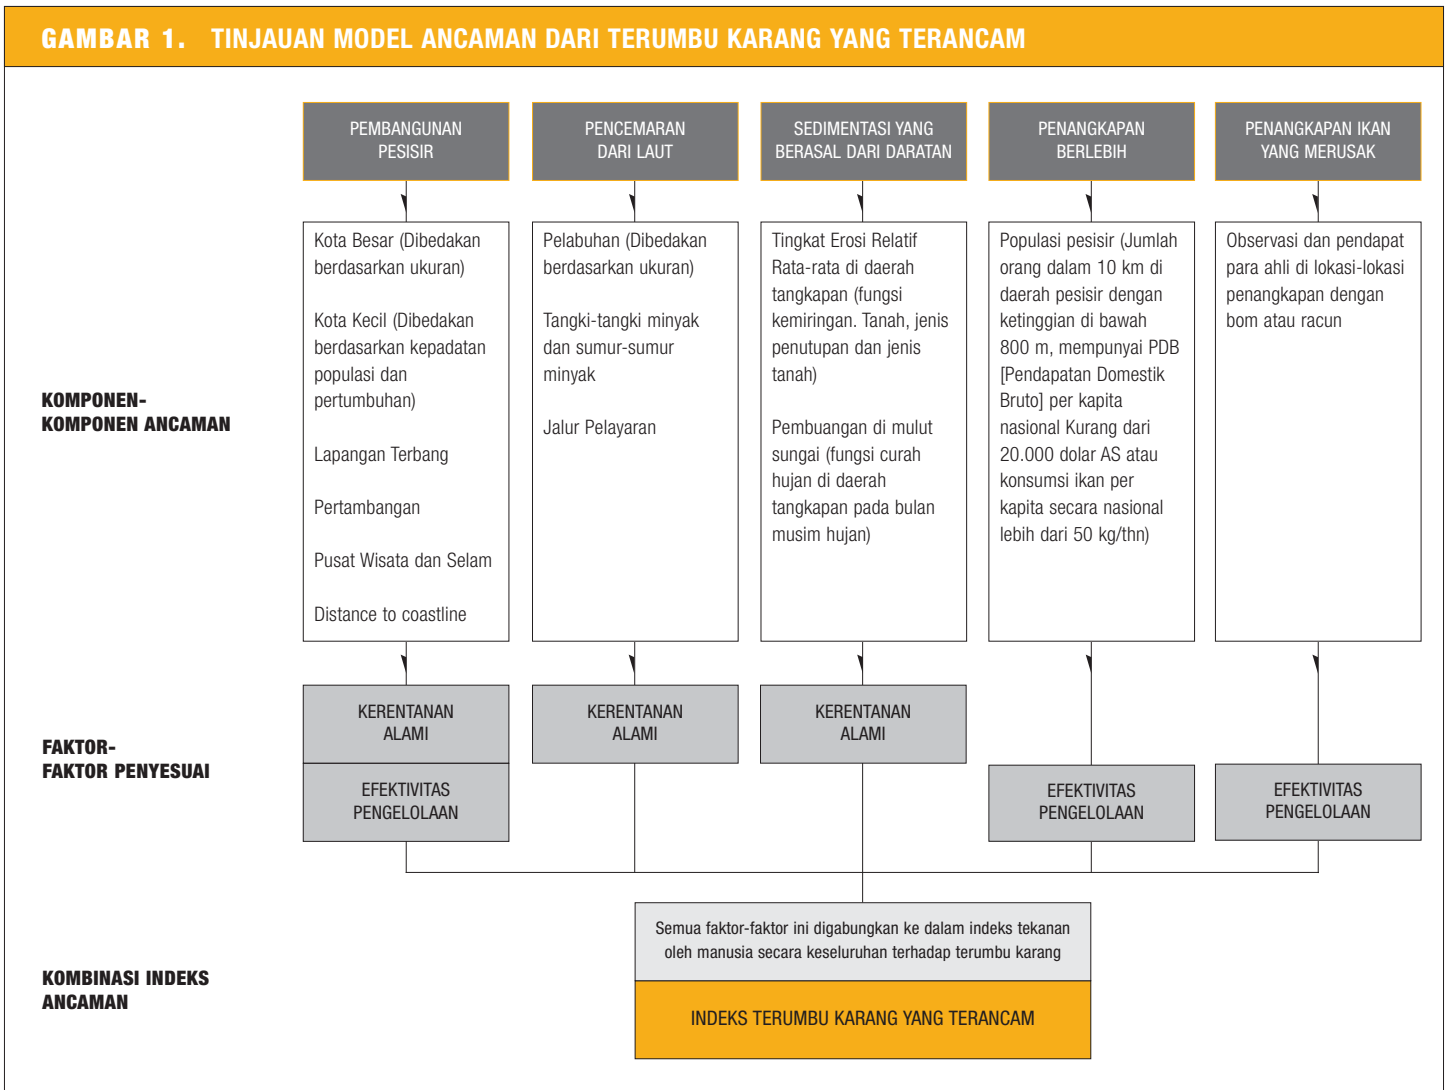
GAMBAR 1. TINJAUAN MODEL ANCAMAN DARI TERUMBU KARANG YANG TERANCAM

PEMBANGUNAN PESISIR

PENCEMARAN DARI LAUT

SEDIMENTASI YANG BERASAL DARI DARATAN

PENANGKAPAN BERLEBIH

PENANGKAPAN IKAN YANG MERUSAK

KOMPONEN-KOMPONEN ANCAMAN

Kota Besar (Dibedakan berdasarkan ukuran)

Kota Kecil (Dibedakan berdasarkan kepadatan populasi dan pertumbuhan)

Lapangan Terbang

Pertambangan

Pusat Wisata dan Selam

Distance to coastline

Pelabuhan (Dibedakan berdasarkan ukuran)

Tangki-tangki minyak dan sumur-sumur minyak

Jalur Pelayaran

Tingkat Erosi Relatif Rata-rata di daerah tangkapan (fungsi kemiringan. Tanah, jenis penutupan dan jenis tanah)

Pembuangan di mulut sungai (fungsi curah hujan di daerah tangkapan pada bulan musim hujan)

Populasi pesisir (Jumlah orang dalam 10 km di daerah pesisir dengan ketinggian di bawah 800 m, mempunyai PDB [Pendapatan Domestik Bruto] per kapita nasional Kurang dari 20.000 dolar AS atau konsumsi ikan per kapita secara nasional lebih dari 50 kg/thn)

Observasi dan pendapat para ahli di lokasi-lokasi penangkapan dengan bom atau racun

FAKTOR-FAKTOR PENYESUAI

KERENTANAN ALAMI

EFEKTIVITAS PENGELOLAAN

KERENTANAN ALAMI

KERENTANAN ALAMI

EFEKTIVITAS PENGELOLAAN

EFEKTIVITAS PENGELOLAAN

KOMBINASI INDEKS ANCAMAN

Semua faktor-faktor ini digabungkan ke dalam indeks tekanan oleh manusia secara keseluruhan terhadap terumbu karang

INDEKS TERUMBU KARANG YANG TERANCAM